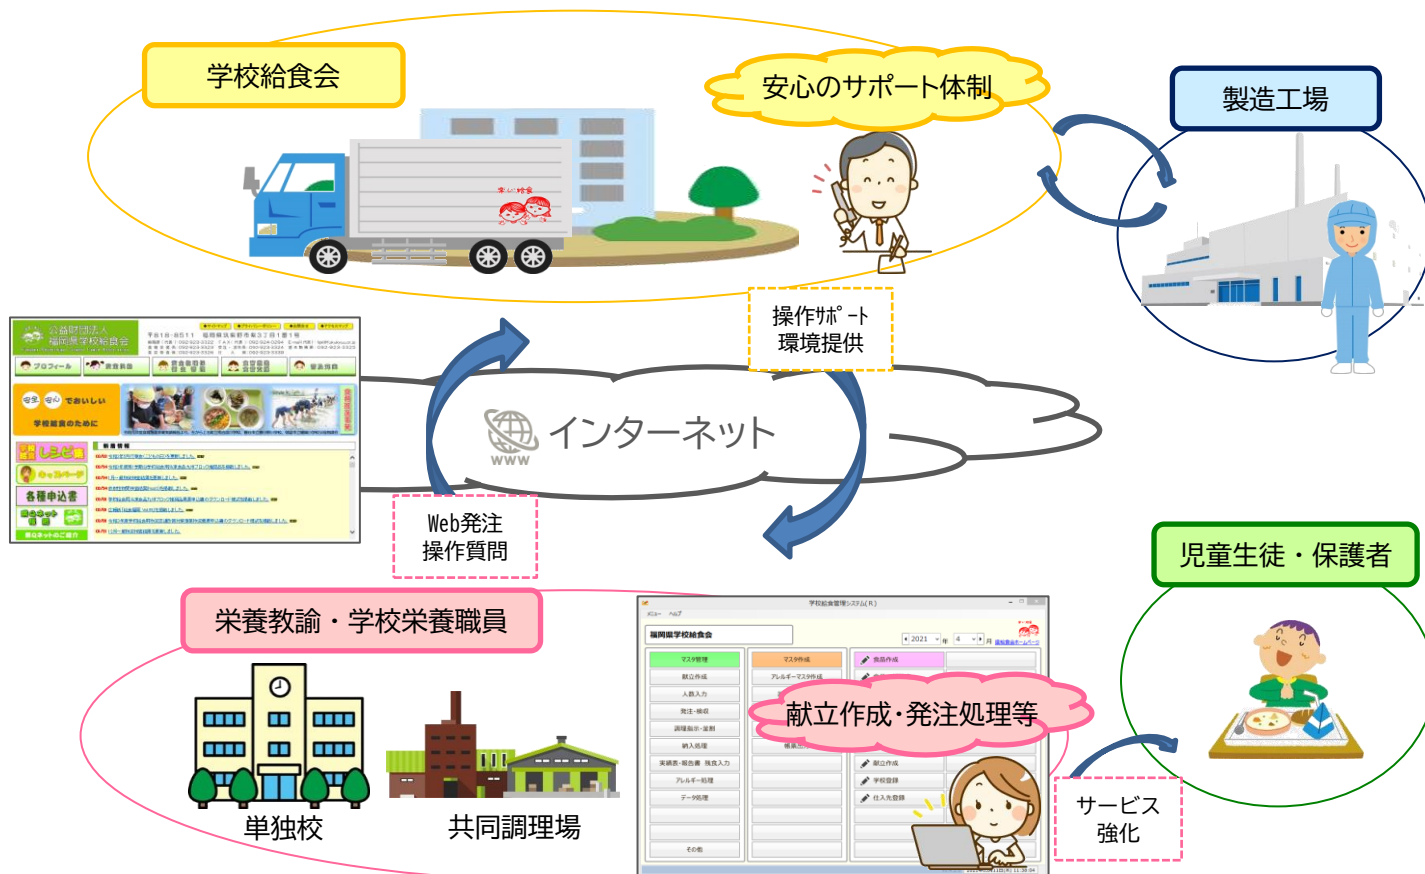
学校給食会

安心のサポート体制

製造工場

操作ｻﾎﾟｰﾄ
環境提供

インターネット

WWW

Web発注
操作質問

児童生徒・保護者

栄養教諭・学校栄養職員

献立作成･発注処理等

単独校

共同調理場

サービス
強化

公益財団法人
福岡県学校給食会

プロフィール

給食物資

でおいしい

学校給食のために

レシピ集

キッズページ

各種申込書

マスタ管理

献立作成

人数入力

発注・検収

納入処理

アレルギー処理

データ処理

その他

マスタ作成

アレルギーマスタ作成

献立作成

学校登録

仕入先登録

福岡県学校給食会

2021

4